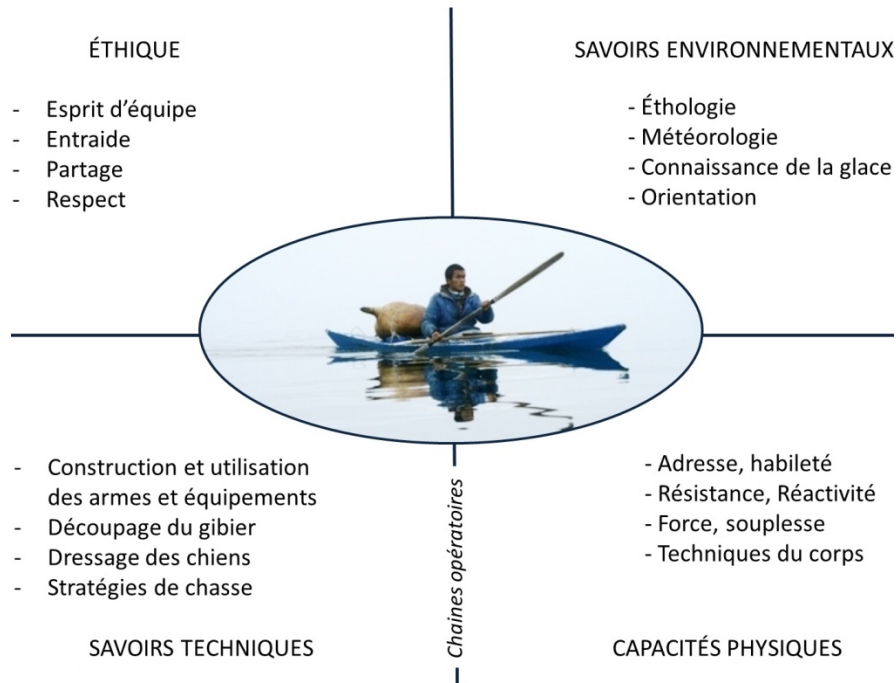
ÉTHIQUE

- Esprit d'équipe
- Entraide
- Partage
- Respect

SAVOIRS ENVIRONNEMENTAUX

- Éthologie
- Météorologie
- Connaissance de la glace
- Orientation

- Construction et utilisation des armes et équipements
- Découpage du gibier
- Dressage des chiens
- Stratégies de chasse

SAVOIRS TECHNIQUES

Chaines opératoires

- Adresse, habileté
- Résistance, Réactivité
- Force, souplesse
- Techniques du corps

CAPACITÉS PHYSIQUES